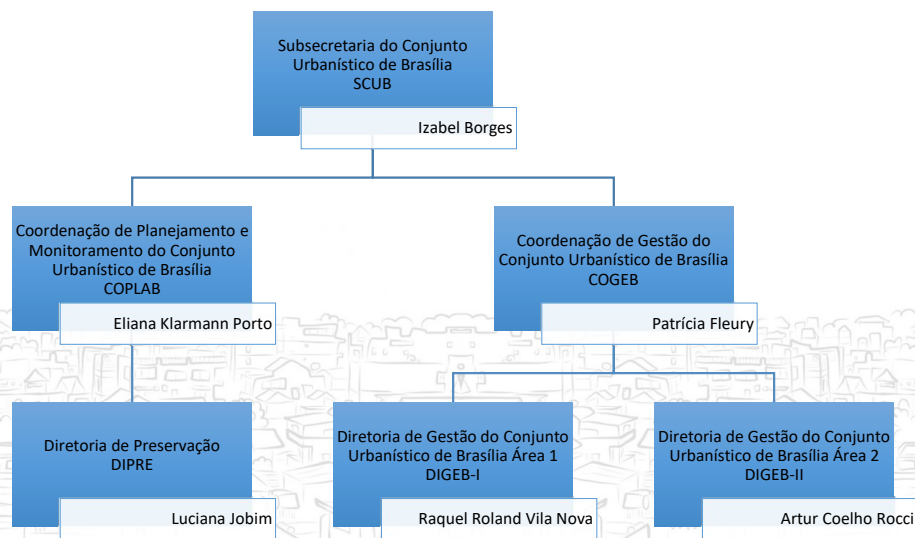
Subsecretaria do Conjunto Urbanístico de Brasília
SCUB

Izabel Borges

Coordenação de Planejamento e Monitoramento do Conjunto Urbanístico de Brasília
COPLAB

Eliana Klarmann Porto

Coordenação de Gestão do Conjunto Urbanístico de Brasília
COGEB

Patrícia Fleury

Diretoria de Preservação
DIPRE

Luciana Jobim

Diretoria de Gestão do Conjunto Urbanístico de Brasília Área 1
DIGEB-I

Raquel Roland Vila Nova

Diretoria de Gestão do Conjunto Urbanístico de Brasília Área 2
DIGEB-II

Artur Coelho Rocci